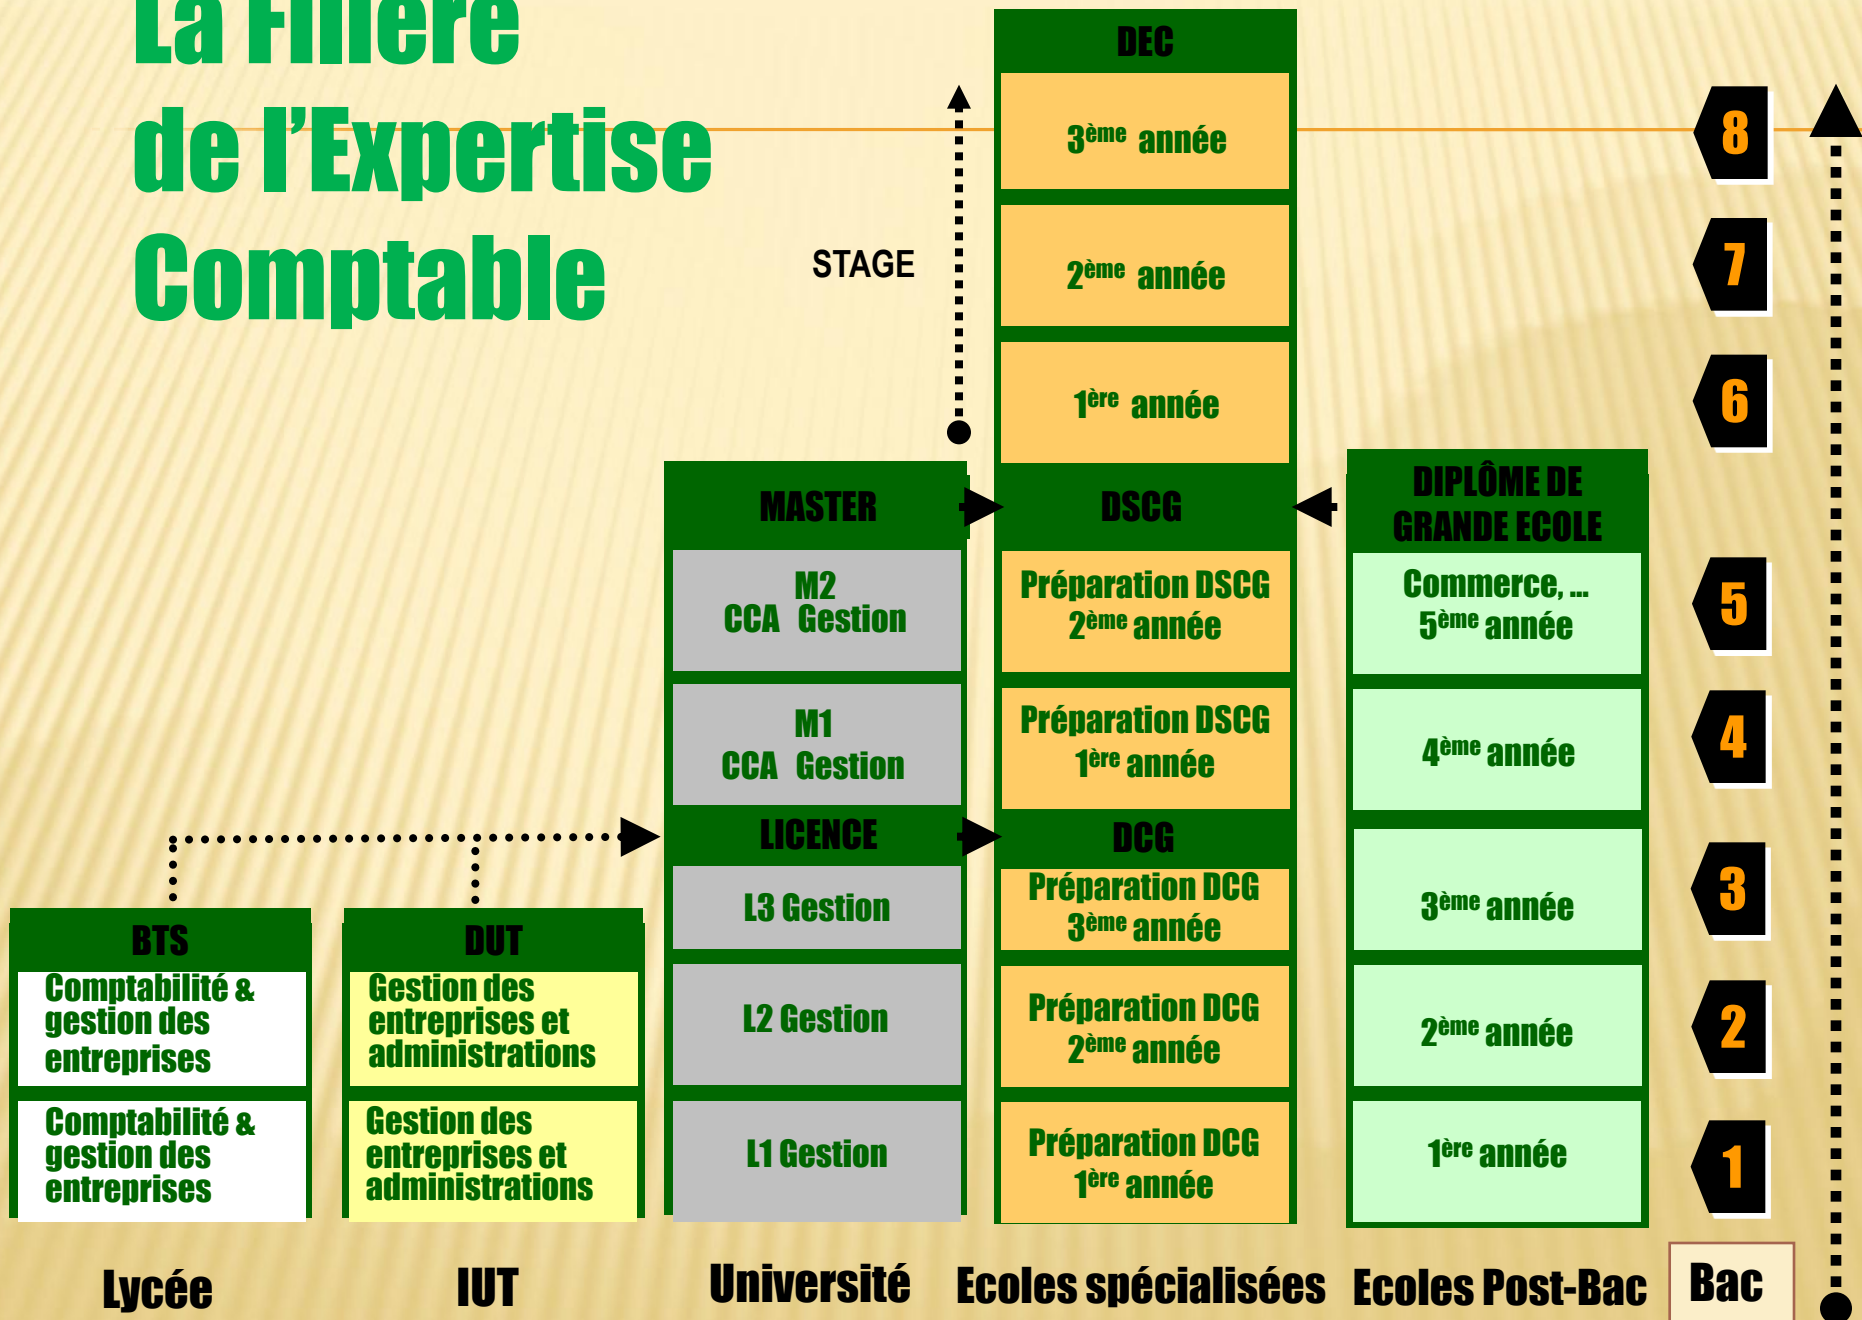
La Filière de l'Expertise Comptable

STAGE

DEC

$3^{ème}$ année

$2^{ème}$ année

$1^{ère}$ année

8

7

6

MASTER

M2
CCA Gestion

M1
CCA Gestion

LICENCE

L3 Gestion

L2 Gestion

L1 Gestion

DSCG

Préparation DSCG
$2^{ème}$ année

Préparation DSCG
$1^{ère}$ année

DCG

Préparation DCG
$3^{ème}$ année

Préparation DCG
$2^{ème}$ année

Préparation DCG
$1^{ère}$ année

DIPLÔME DE GRANDE ECOLE

Commerce, ...
$5^{ème}$ année

$4^{ème}$ année

$3^{ème}$ année

$2^{ème}$ année

$1^{ère}$ année

5

4

3

2

1

BTS

Comptabilité & gestion des entreprises

Comptabilité & gestion des entreprises

DUT

Gestion des entreprises et administrations

Gestion des entreprises et administrations

Lycée

IUT

Université

Ecoles spécialisées

Ecoles Post-Bac

Bac